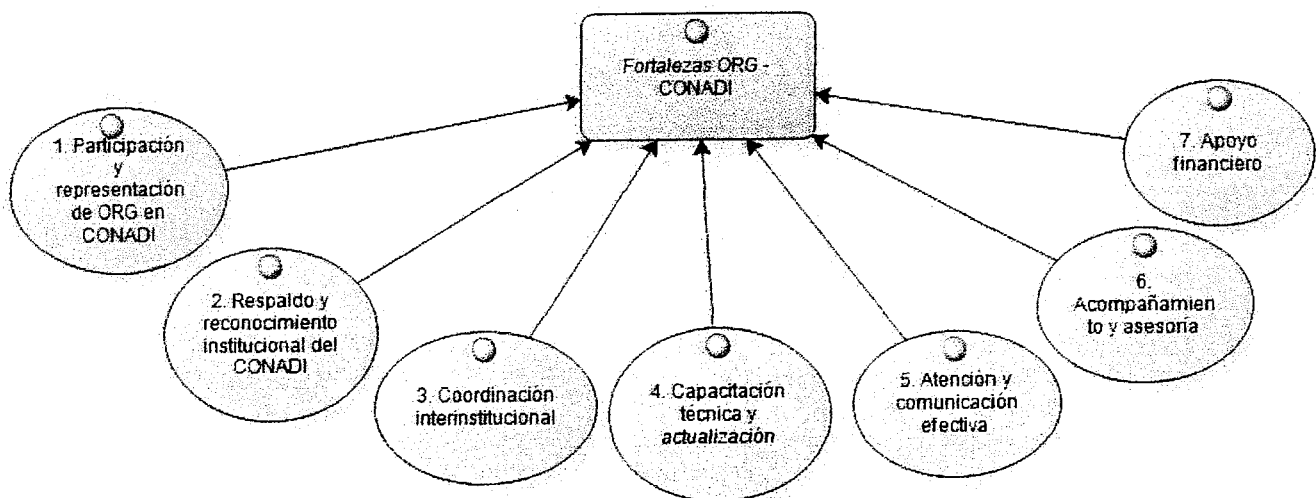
Fortalezas ORG - CONADI

1. Participación y representación de ORG en CONADI

2. Respaldo y reconocimiento institucional del CONADI

3. Coordinación interinstitucional

4. Capacitación técnica y actualización

5. Atención y comunicación efectiva

6. Acompañamiento y asesoría

7. Apoyo financiero